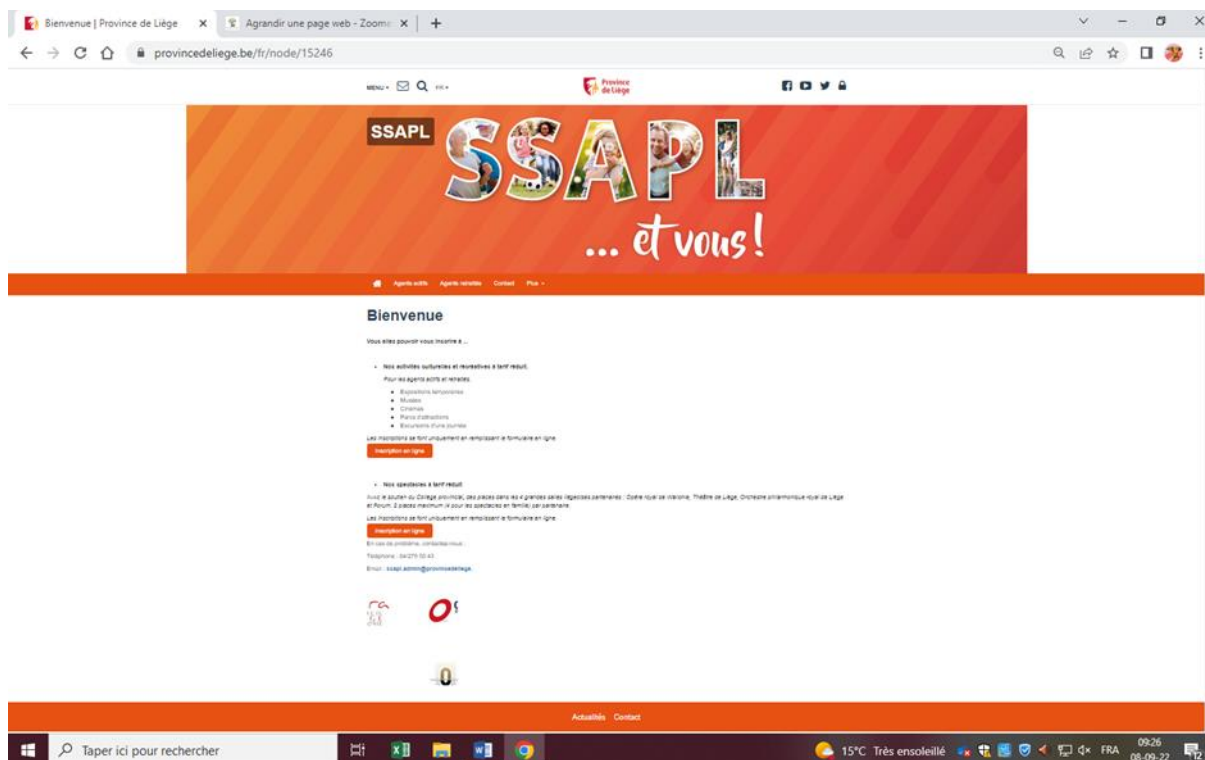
Bienvenue | Province de Liège ×
Agrandir une page web - Zoom ×
+
provincedeliege.be/fr/node/15246

MENU FR
Province de Liège

SSAPL
SSAPL
... et vous!

Agents actifs Agents retraités Contact Plus

Bienvenue

Vous allez pouvoir vous inscrire à ...

• Nos activités culturelles et récréatives à tarif réduit.

Pour les agents actifs et retraités

• Expositions temporaires
• Musées
• Cinémas
• Parcs d'attractions
• Excursions d'une journée

Les inscriptions se font uniquement en remplissant le formulaire en ligne

Inscription en ligne

• Nos spectacles à tarif réduit

Avec le soutien du Collège provincial, des places dans les 4 grandes salles liégeoises partenaires : Opéra royal de Wallonie, Théâtre de Liège, Orchestre philharmonique royal de Liège et Forum. 2 places maximum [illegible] pour les spectacles en famille) par partenaire.

Les inscriptions se font uniquement en remplissant le formulaire en ligne

Inscription en ligne

En cas de problème, contactez-nous :

Téléphone : 04/279.50.43

Email : ssapl.admin@provincedeliege.

Actualités Contact

Taper ici pour rechercher
15°C Très ensoleillé FRA 09:26 08-09-22